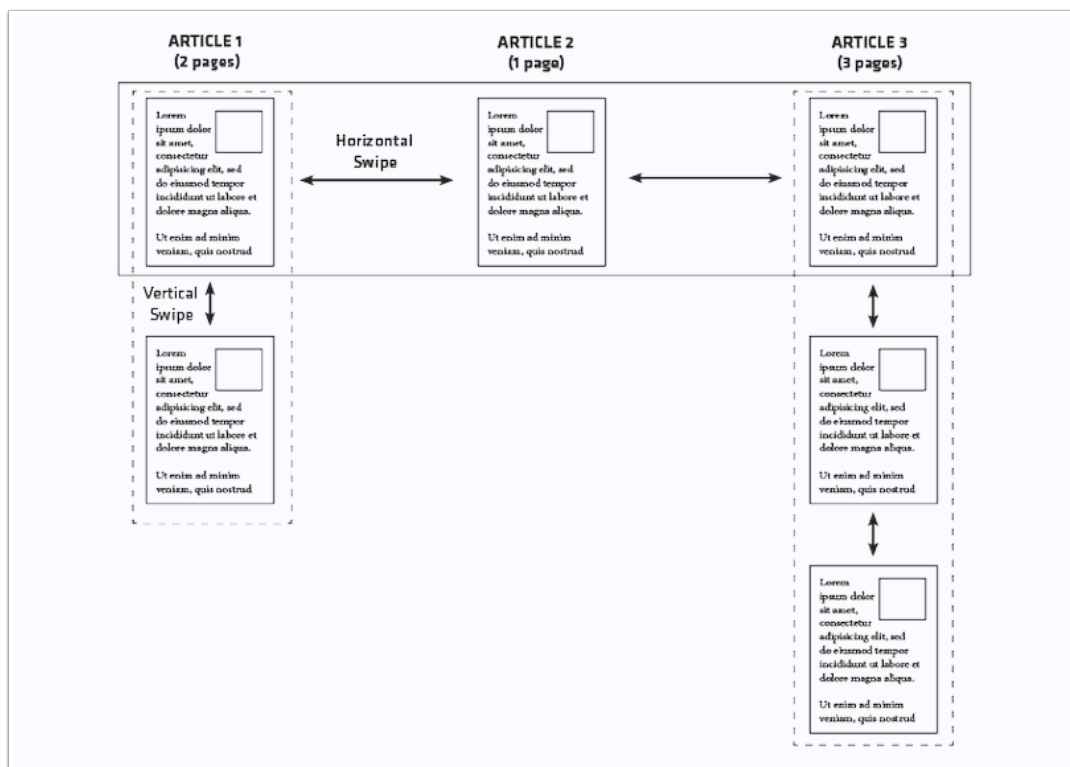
ARTICLE 1
(2 pages)

ARTICLE 2
(1 page)

ARTICLE 3
(3 pages)

Lorem ipsum dolor sit amet, consectetur adipisicing elit, sed do eiusmod tempor incididunt ut labore et dolore magna aliqua.

Ut enim ad minim veniam, quis nostrud

Horizontal Swipe

Lorem ipsum dolor sit amet, consectetur adipisicing elit, sed do eiusmod tempor incididunt ut labore et dolore magna aliqua.

Ut enim ad minim veniam, quis nostrud

Lorem ipsum dolor sit amet, consectetur adipisicing elit, sed do eiusmod tempor incididunt ut labore et dolore magna aliqua.

Ut enim ad minim veniam, quis nostrud

Vertical Swipe

Lorem ipsum dolor sit amet, consectetur adipisicing elit, sed do eiusmod tempor incididunt ut labore et dolore magna aliqua.

Ut enim ad minim veniam, quis nostrud

Lorem ipsum dolor sit amet, consectetur adipisicing elit, sed do eiusmod tempor incididunt ut labore et dolore magna aliqua.

Ut enim ad minim veniam, quis nostrud

Lorem ipsum dolor sit amet, consectetur adipisicing elit, sed do eiusmod tempor incididunt ut labore et dolore magna aliqua.

Ut enim ad minim veniam, quis nostrud